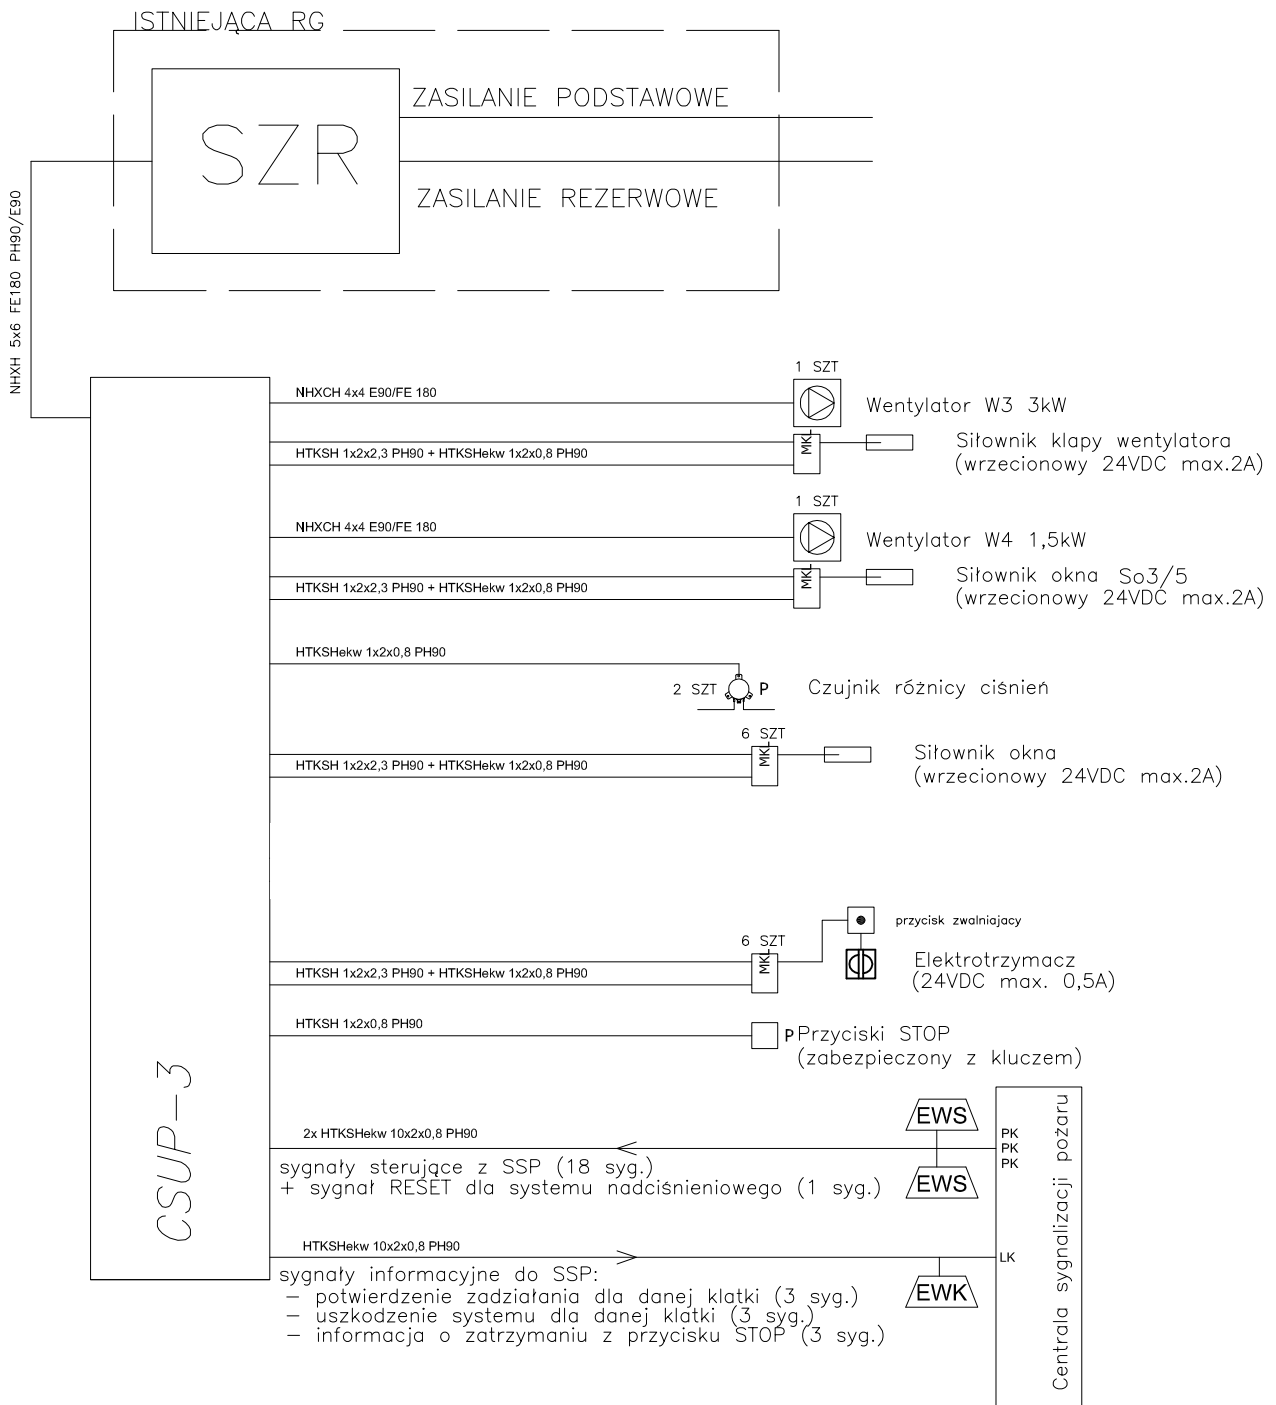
ISTNIEJĄCA RG

SZR

ZASILANIE PODSTAWOWE

ZASILANIE REZERWOWE

NHXH 5x6 FE180 PH90/E90

NHXCH 4x4 E90/FE 180

1 SZT

Wentylator W3 3kW

HTKSH 1x2x2,3 PH90 + HTKSHekw 1x2x0,8 PH90

MKL

Siłownik klapy wentylatora (wrzecionowy 24VDC max.2A)

NHXCH 4x4 E90/FE 180

1 SZT

Wentylator W4 1,5kW

HTKSH 1x2x2,3 PH90 + HTKSHekw 1x2x0,8 PH90

MKL

Siłownik okna So3/5 (wrzecionowy 24VDC max.2A)

HTKSHekw 1x2x0,8 PH90

2 SZT

P

Czujnik różnicy ciśnień

6 SZT

HTKSH 1x2x2,3 PH90 + HTKSHekw 1x2x0,8 PH90

MKL

Siłownik okna (wrzecionowy 24VDC max.2A)

przycisk zwalniajacy

6 SZT

HTKSH 1x2x2,3 PH90 + HTKSHekw 1x2x0,8 PH90

MKL

Elektrotrzymacz (24VDC max. 0,5A)

HTKSH 1x2x0,8 PH90

P Przyciski STOP (zabezpieczony z kluczem)

CSUP-3

2x HTKSHekw 10x2x0,8 PH90

EWS

EWS

PK
PK
PK

sygnały sterujące z SSP (18 syg.)
+ sygnał RESET dla systemu nadciśnieniowego (1 syg.)

HTKSHekw 10x2x0,8 PH90

LK

EWK

sygnały informacyjne do SSP:
– potwierdzenie zadziałania dla danej klatki (3 syg.)
– uszkodzenie systemu dla danej klatki (3 syg.)
– informacja o zatrzymaniu z przycisku STOP (3 syg.)

Centrala sygnalizacji pożaru